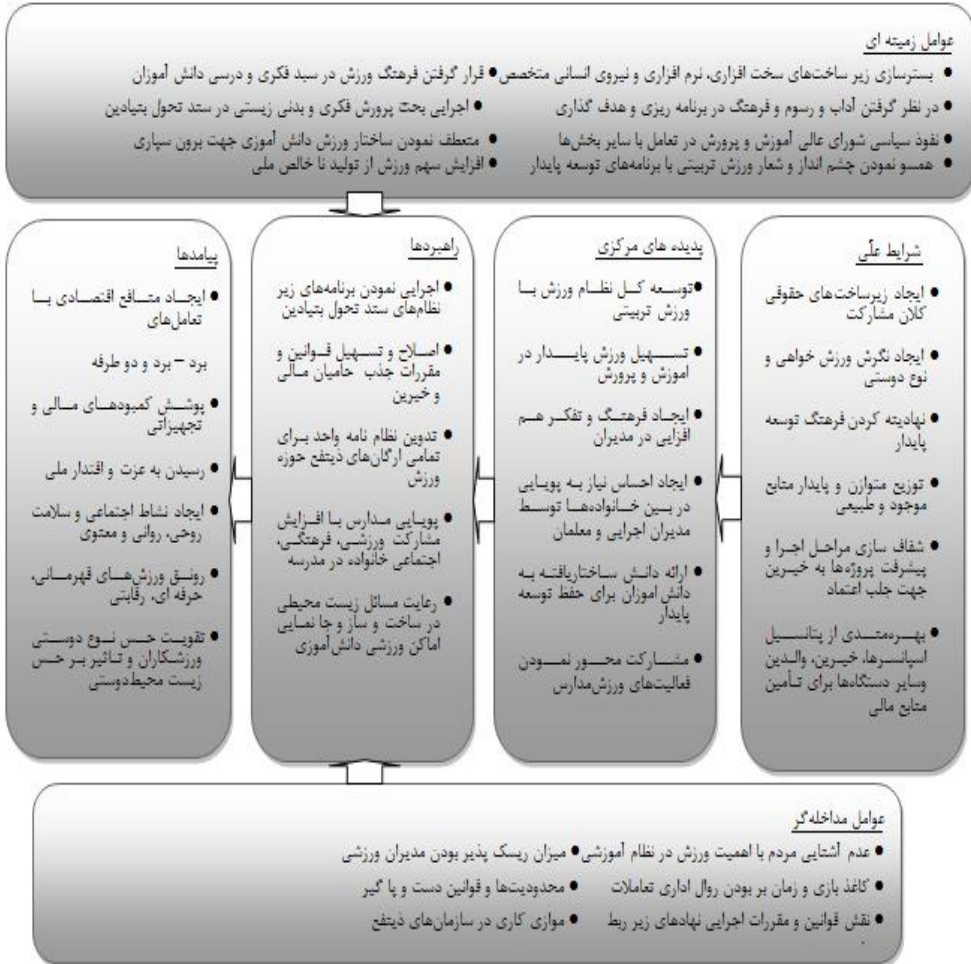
عوامل زمینه ای

• بسترسازی زیر ساخت‌های سخت افزاری، نرم افزاری و نیروی انسانی متخصص • قرار گرفتن فرهنگ ورزش در سبد فکری و درسی دانش آموزان
• در نظر گرفتن آداب و رسوم و فرهنگ در برنامه ریزی و هدف گذاری • اجرایی بحث پرورش فکری و بدنی زیستی در سند تحول بنیادین
• نفوذ سیاسی شورای عالی آموزش و پرورش در تعامل با سایر بخش‌ها • متعطف نمودن ساختار ورزش دانش آموزی جهت برون سپاری
• همسو نمودن چشم انداز و شعار ورزش تربیتی با برنامه‌های توسعه پایدار • افزایش سهم ورزش از تولید نا خالص ملی

شرایط علّی

• ایجاد زیرساخت‌های حقوقی کلان مشارکت
• ایجاد نگرش ورزش خواهی و نوع دوستی
• نهادینه کردن فرهنگ توسعه پایدار
• توزیع متوازن و پایدار منابع موجود و طبیعی
• شفاف سازی مراحل اجرا و پیشرفت پروژه‌ها به خیرین جهت جلب اعتماد
• بهره‌مندی از پتانسیل اسپانسرها، خیرین، والدین وسایر دستگاه‌ها برای تأمین منابع مالی

پدیده های مرکزی

• توسعه کل نظام ورزش با ورزش تربیتی
• تسهیل ورزش پایدار در اموزش و پرورش
• ایجاد فرهنگ و تفکر هم افزایی در مدیران
• ایجاد احساس نیاز به پویایی در بین خانواده‌ها توسط مدیران اجرایی و معلمان
• ارائه دانش ساختاریافته به دانش آموزان برای حفظ توسعه پایدار
• مشارکت محور نمودن فعالیت‌های ورزش‌مدارس

راهبردها

• اجرایی نمودن برنامه‌های زیر نظام‌های سند تحول بنیادین
• اصلاح و تسهیل قوانین و مقررات جذب حامیان مالی و خیرین
• تدوین نظام نامه واحد برای تمامی ارگان‌های ذیحق حوزه ورزش
• پویایی مدارس با افزایش مشارکت ورزشی، فرهنگی، اجتماعی خانواده در مدرسه
• رعایت مسائل زیست محیطی در ساخت و ساز و جا نمایی اماکن ورزشی دانش‌آموزی

پیامدها

• ایجاد منافع اقتصادی با تعامل‌های
برد – برد و دو طرفه
• پوشش کمبودهای مالی و تجهیزاتی
• رسیدن به عزت و اقتدار ملی
• ایجاد نشاط اجتماعی و سلامت روحی، روانی و معنوی
• رونق ورزش‌های قهرمانی، حرفه ای، رقابتی
• تقویت حس نوع دوستی ورزشکاران و تاثیر بر حس زیست محیط‌دوستی

عوامل مداخله‌گر

• عدم آشنایی مردم با اهمیت ورزش در نظام آموزشی • میزان ریسک پذیر بودن مدیران ورزشی
• کاغذ بازی و زمان بر بودن روال اداری تعاملات • محدودیت‌ها و قوانین دست و پا گیر
• نقش قوانین و مقررات اجرایی نهادهای زیر ربط • موازی کاری در سازمان‌های ذیحق